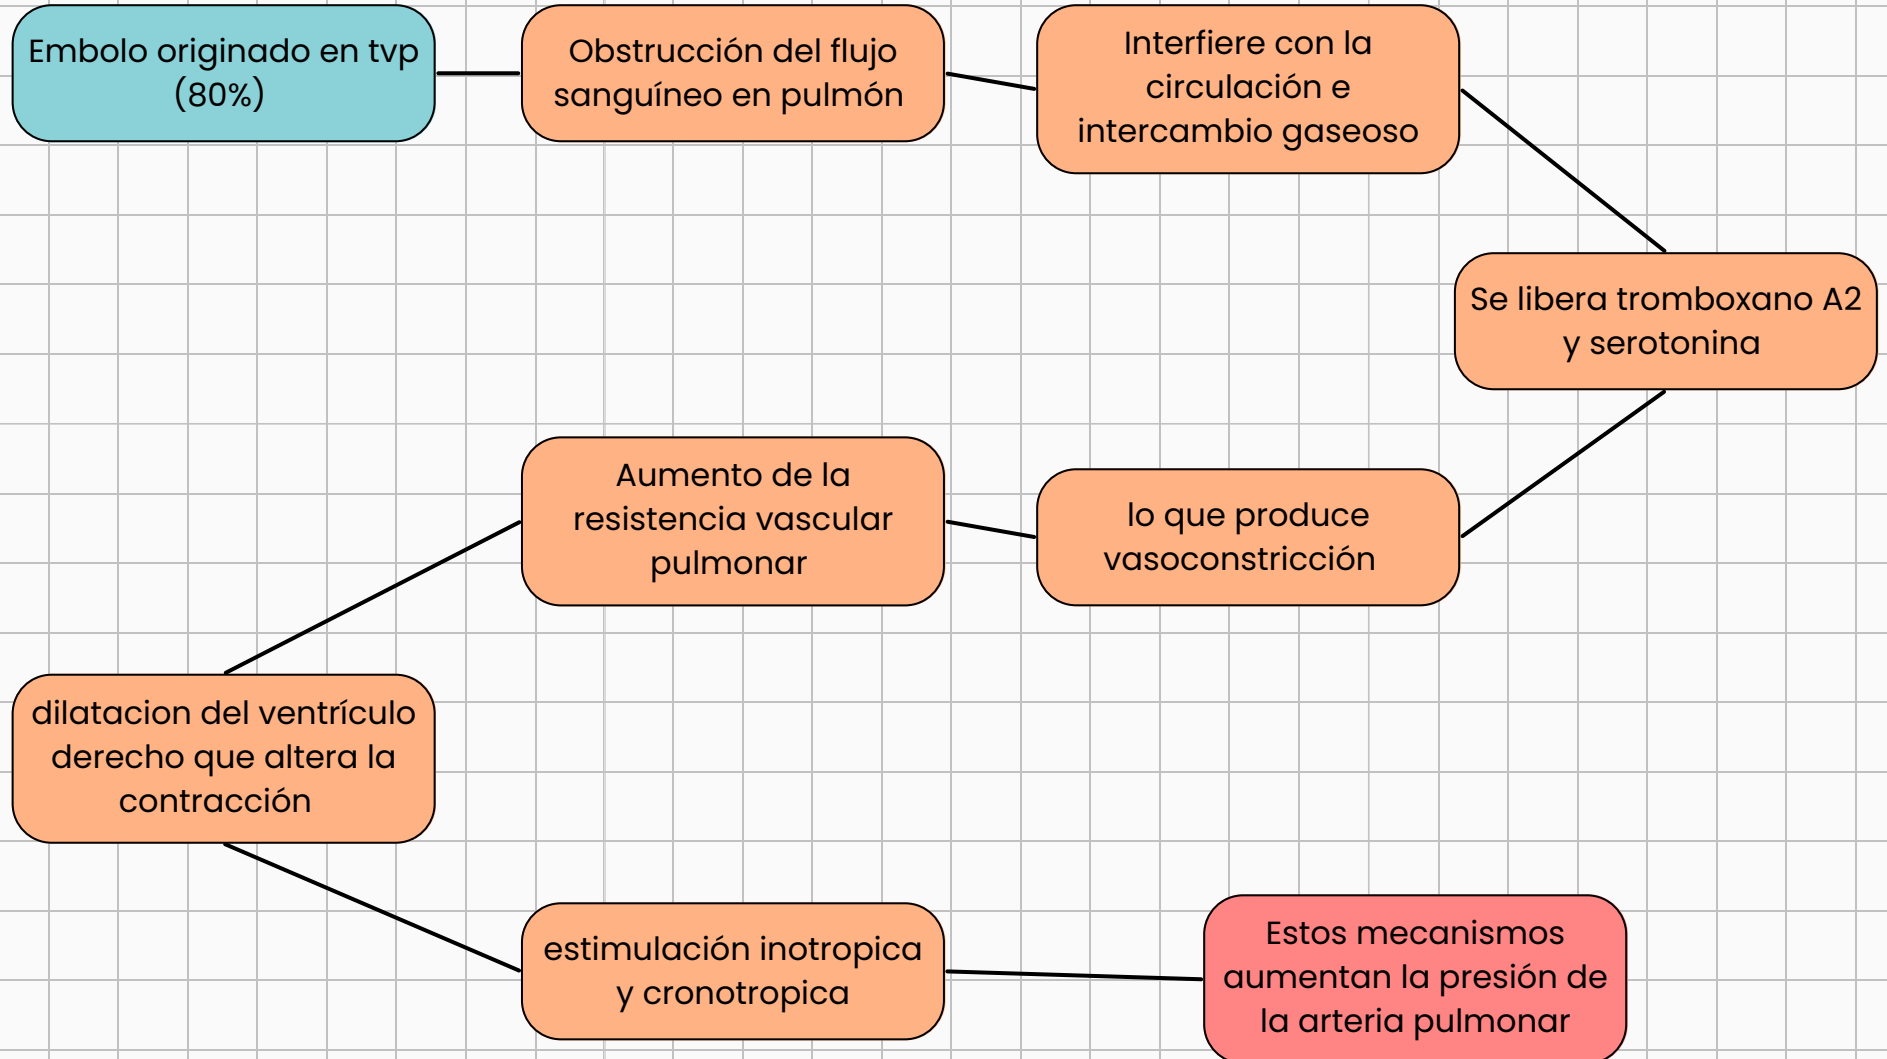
Embolo originado en tvp (80%)

Obstrucción del flujo sanguíneo en pulmón

Interfiere con la circulación e intercambio gaseoso

Se libera tromboxano A2 y serotonina

lo que produce vasoconstricción

Aumento de la resistencia vascular pulmonar

dilatacion del ventrículo derecho que altera la contracción

estimulación inotropica y cronotropica

Estos mecanismos aumentan la presión de la arteria pulmonar